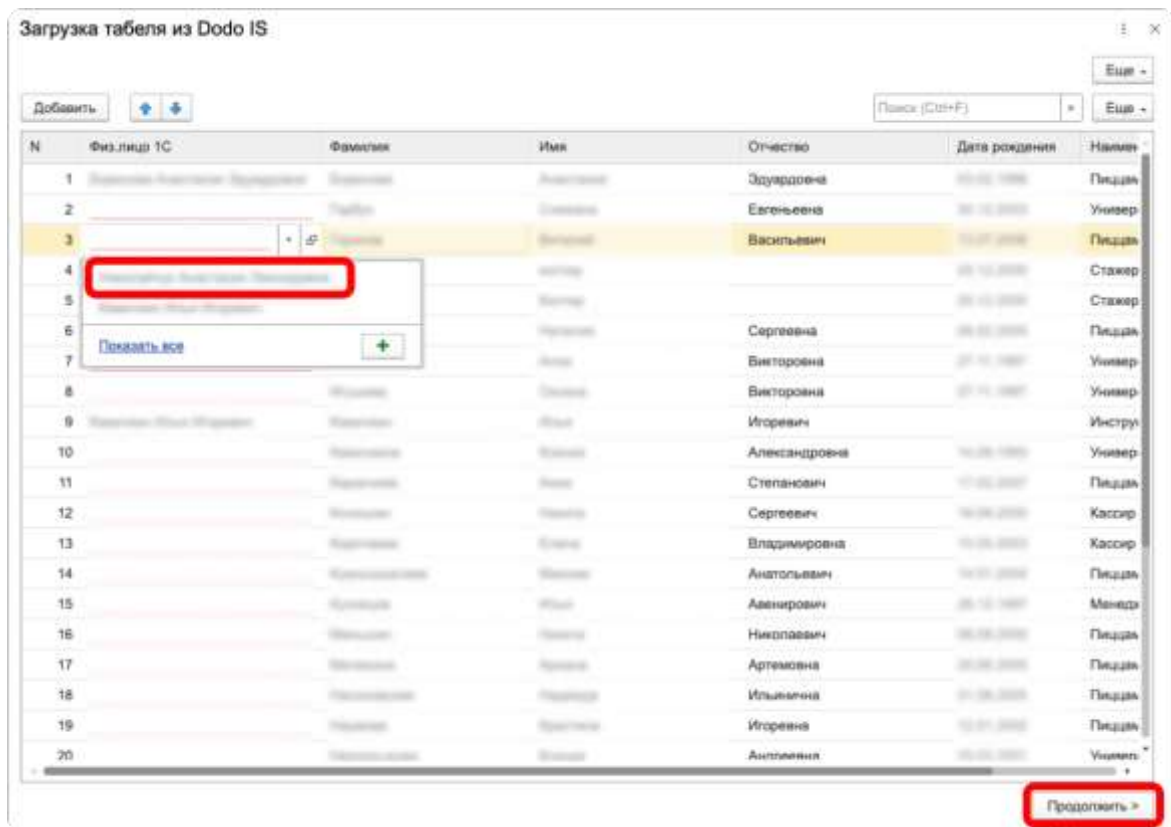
Загрузка табеля из Dodo IS

Еще

Добавить

Поиск (Ctrl+F)

Еще

| N | Физ.лицо 1С | Фамилия | Имя | Отчество | Дата рождения | Наимен |
|---|---|---|---|---|---|---|
| 1 | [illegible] | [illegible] | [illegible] | Эдуардовна | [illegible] | Пиццам |
| 2 |  | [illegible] | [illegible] | Евгеньевна | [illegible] | Универ |
| 3 |  | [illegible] | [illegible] | Васильевич | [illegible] | Пиццам |
| 4 |  |  | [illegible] |  | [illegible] | Стажер |
| 5 |  |  | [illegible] |  | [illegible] | Стажер |
| 6 |  |  | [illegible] | Сергеевна | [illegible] | Пиццам |
| 7 |  |  | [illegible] | Викторовна | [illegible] | Универ |
| 8 |  | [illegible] | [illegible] | Викторовна | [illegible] | Универ |
| 9 | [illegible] | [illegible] | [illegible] | Игоревич |  | Инстру |
| 10 |  | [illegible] | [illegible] | Александровна | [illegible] | Универ |
| 11 |  | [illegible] | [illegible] | Степанович | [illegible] | Пиццам |
| 12 |  | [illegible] | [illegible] | Сергеевич | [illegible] | Кассир |
| 13 |  | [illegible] | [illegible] | Владимировна | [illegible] | Кассир |
| 14 |  | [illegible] | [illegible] | Анатольевич | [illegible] | Пиццам |
| 15 |  | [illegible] | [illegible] | Авенирович | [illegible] | Менедж |
| 16 |  | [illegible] | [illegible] | Николаевич | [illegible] | Пиццам |
| 17 |  | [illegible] | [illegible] | Артемовна | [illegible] | Пиццам |
| 18 |  | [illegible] | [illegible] | Ильинична | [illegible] | Пиццам |
| 19 |  | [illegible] | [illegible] | Игоревна | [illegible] | Пиццам |
| 20 |  | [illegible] | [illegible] | Антоновна | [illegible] | Универ |

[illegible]
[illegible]
Показать все
+

Продолжить >